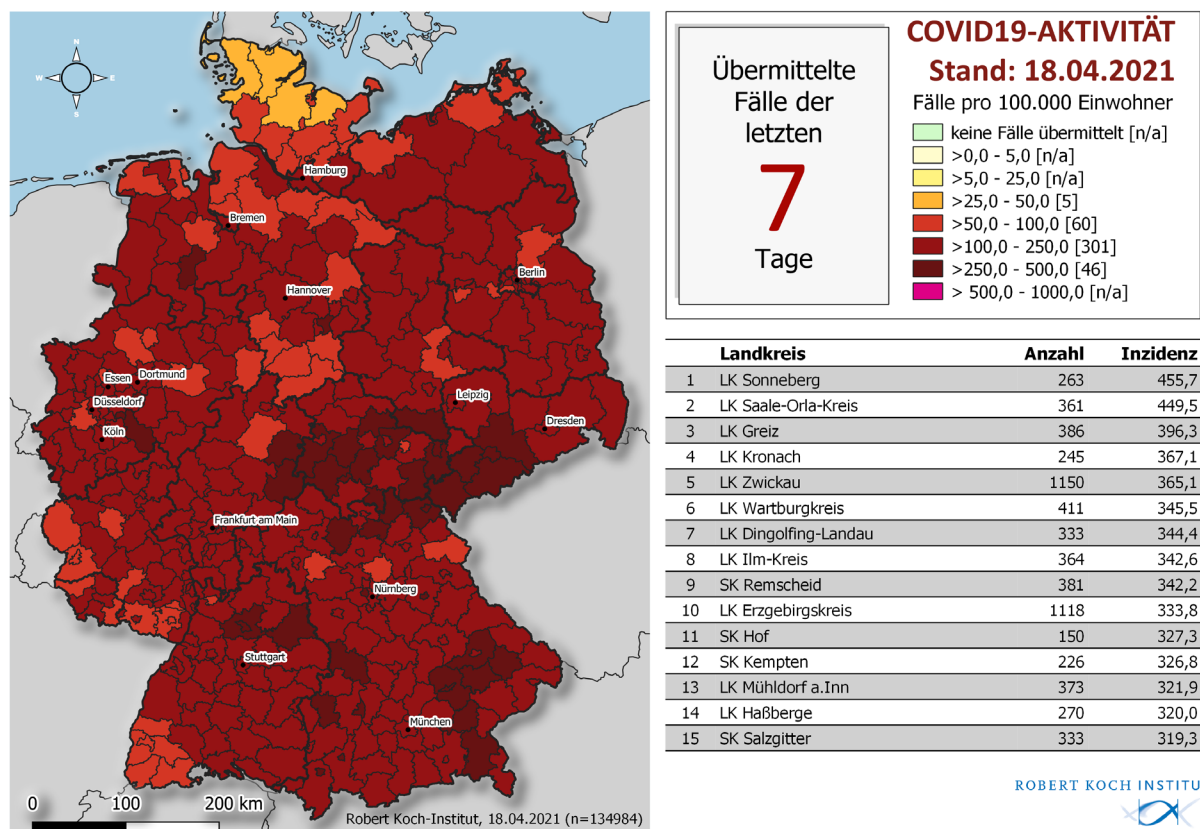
N
W E
S

Hamburg
Bremen
Berlin
Hannover
Essen
Dortmund
Düsseldorf
Köln
Leipzig
Dresden
Frankfurt am Main
Nürnberg
Stuttgart
München

0 100 200 km

Robert Koch-Institut, 18.04.2021 (n=134984)

Übermittelte Fälle der letzten
7
Tage

COVID19-AKTIVITÄT
Stand: 18.04.2021
Fälle pro 100.000 Einwohner
keine Fälle übermittelt [n/a]
>0,0 - 5,0 [n/a]
>5,0 - 25,0 [n/a]
>25,0 - 50,0 [5]
>50,0 - 100,0 [60]
>100,0 - 250,0 [301]
>250,0 - 500,0 [46]
> 500,0 - 1000,0 [n/a]

| | Landkreis | Anzahl | Inzidenz |
|---|---|---|---|
| 1 | LK Sonneberg | 263 | 455,7 |
| 2 | LK Saale-Orla-Kreis | 361 | 449,5 |
| 3 | LK Greiz | 386 | 396,3 |
| 4 | LK Kronach | 245 | 367,1 |
| 5 | LK Zwickau | 1150 | 365,1 |
| 6 | LK Wartburgkreis | 411 | 345,5 |
| 7 | LK Dingolfing-Landau | 333 | 344,4 |
| 8 | LK Ilm-Kreis | 364 | 342,6 |
| 9 | SK Remscheid | 381 | 342,2 |
| 10 | LK Erzgebirgskreis | 1118 | 333,8 |
| 11 | SK Hof | 150 | 327,3 |
| 12 | SK Kempten | 226 | 326,8 |
| 13 | LK Mühldorf a.Inn | 373 | 321,9 |
| 14 | LK Haßberge | 270 | 320,0 |
| 15 | SK Salzgitter | 333 | 319,3 |

ROBERT KOCH INSTITU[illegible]